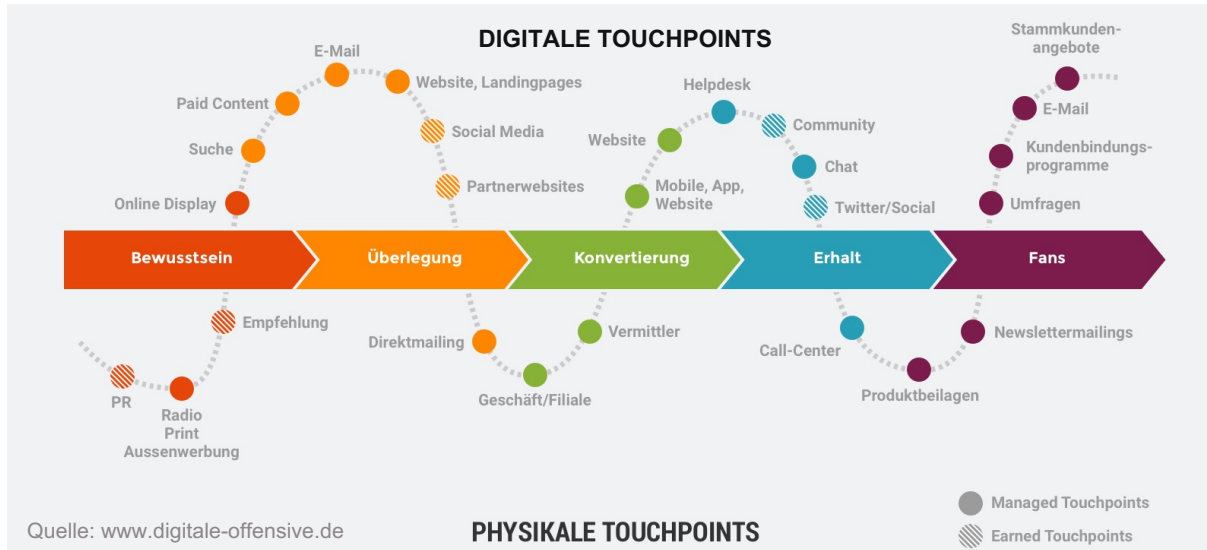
DIGITALE TOUCHPOINTS

E-Mail

Paid Content

Website, Landingpages

Social Media

Suche

Partnerwebsites

Online Display

Helpdesk

Website

Community

Chat

Mobile, App, Website

Twitter/Social

Stammkundenangebote

E-Mail

Kundenbindungsprogramme

Umfragen

Bewusstsein

Überlegung

Konvertierung

Erhalt

Fans

Empfehlung

PR

Radio
Print
Aussenwerbung

Direktmailing

Vermittler

Geschäft/Filiale

Call-Center

Newslettermailings

Produktbeilagen

Managed Touchpoints

Earned Touchpoints

Quelle: www.digitale-offensive.de

PHYSIKALE TOUCHPOINTS